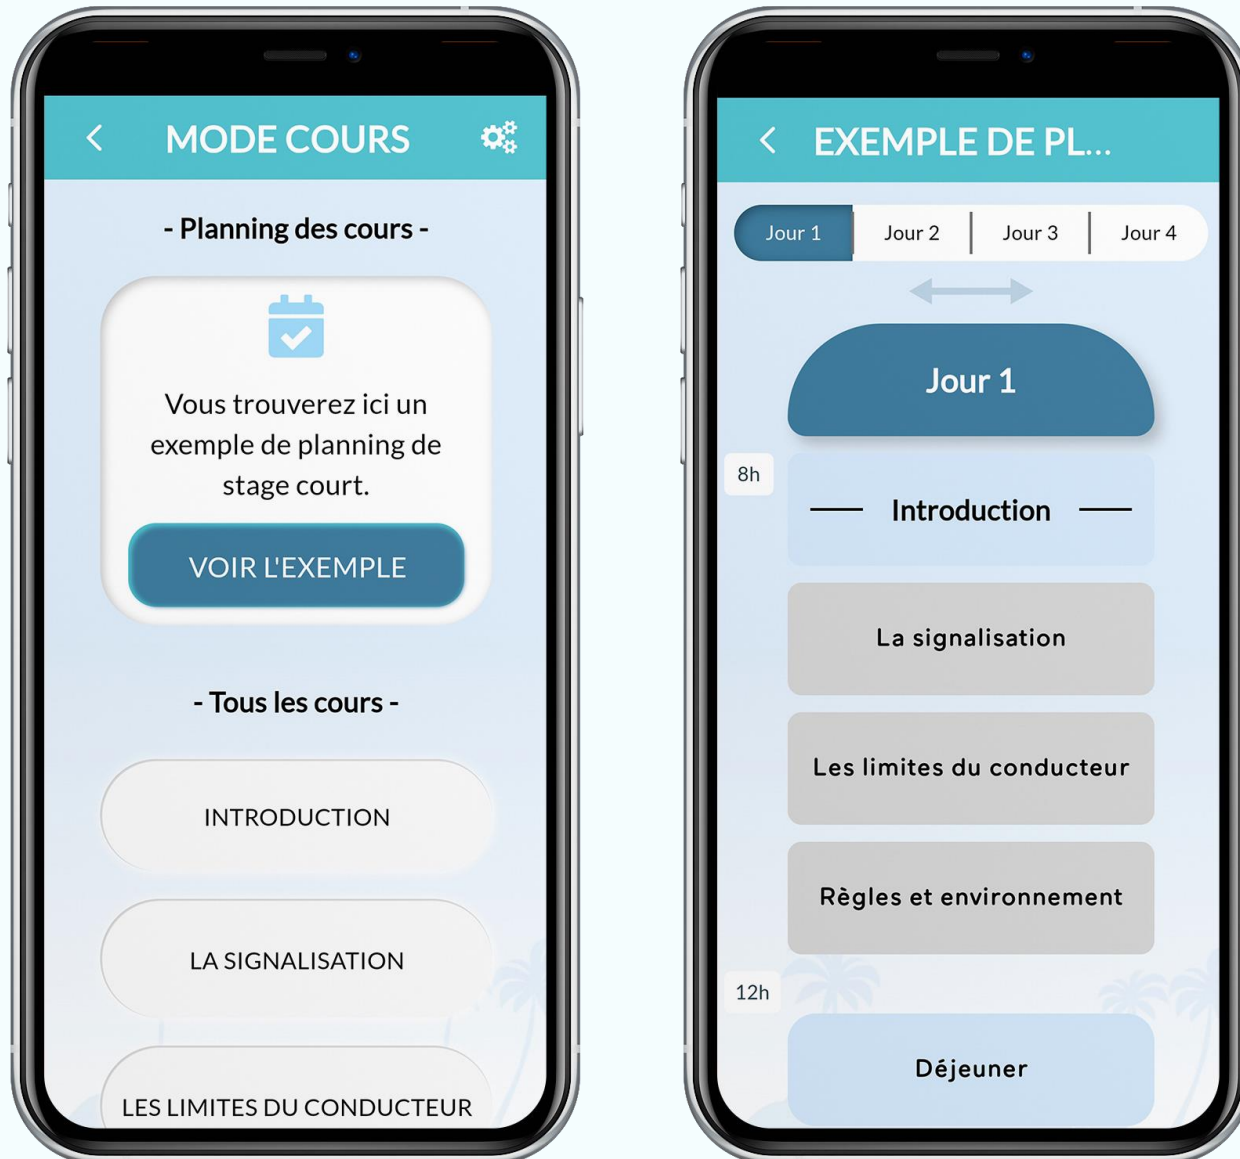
MODE COURS

- Planning des cours -

Vous trouverez ici un exemple de planning de stage court.

VOIR L'EXEMPLE

- Tous les cours -

INTRODUCTION

LA SIGNALISATION

LES LIMITES DU CONDUCTEUR

EXEMPLE DE PL...

Jour 1 | Jour 2 | Jour 3 | Jour 4

Jour 1

8h

Introduction

La signalisation

Les limites du conducteur

Règles et environnement

12h

Déjeuner